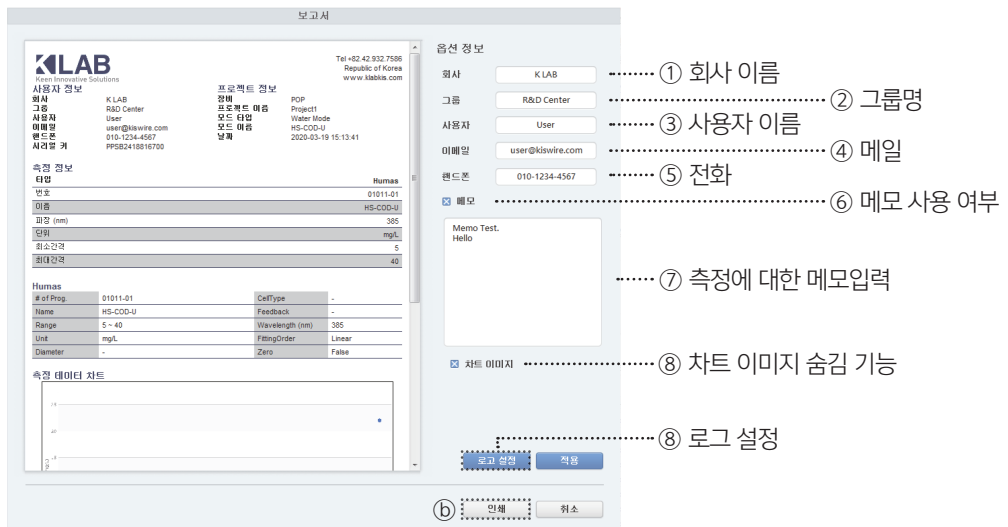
보고서

KLAB
Keen Innovative Solutions

Tel +82.42.932.7586
Republic of Korea
www.klabkis.com

사용자 정보
회사 K LAB
그룹 R&D Center
사용자 User
이메일 user@kiswire.com
핸드폰 010-1234-4567
시리얼 키 PPSB2418816700

프로젝트 정보
장비 POP
프로젝트 이름 Project1
모드 타입 Water Mode
모드 이름 HS-COD-U
날짜 2020-03-19 15:13:41

측정 정보

| 타입 | Humas |
|---|---|
| 번호 | 01011-01 |
| 이름 | HS-COD-U |
| 파장 (nm) | 385 |
| 단위 | mg/L |
| 최소간격 | 5 |
| 최대간격 | 40 |

Humas

| # of Prog. | 01011-01 | CellType | - |
|---|---|---|---|
| Name | HS-COD-U | Feedback | - |
| Range | 5 ~ 40 | Wavelength (nm) | 385 |
| Unit | mg/L | FittingOrder | Linear |
| Diameter | - | Zero | False |

측정 데이터 차트

옵션 정보
회사 K LAB
그룹 R&D Center
사용자 User
이메일 user@kiswire.com
핸드폰 010-1234-4567
메모
Memo Test.
Hello
차트 이미지
로고 설정
적용
인쇄
취소

① 회사 이름
② 그룹명
③ 사용자 이름
④ 메일
⑤ 전화
⑥ 메모 사용 여부
⑦ 측정에 대한 메모입력
⑧ 차트 이미지 숨김 기능
⑧ 로그 설정
ⓑ